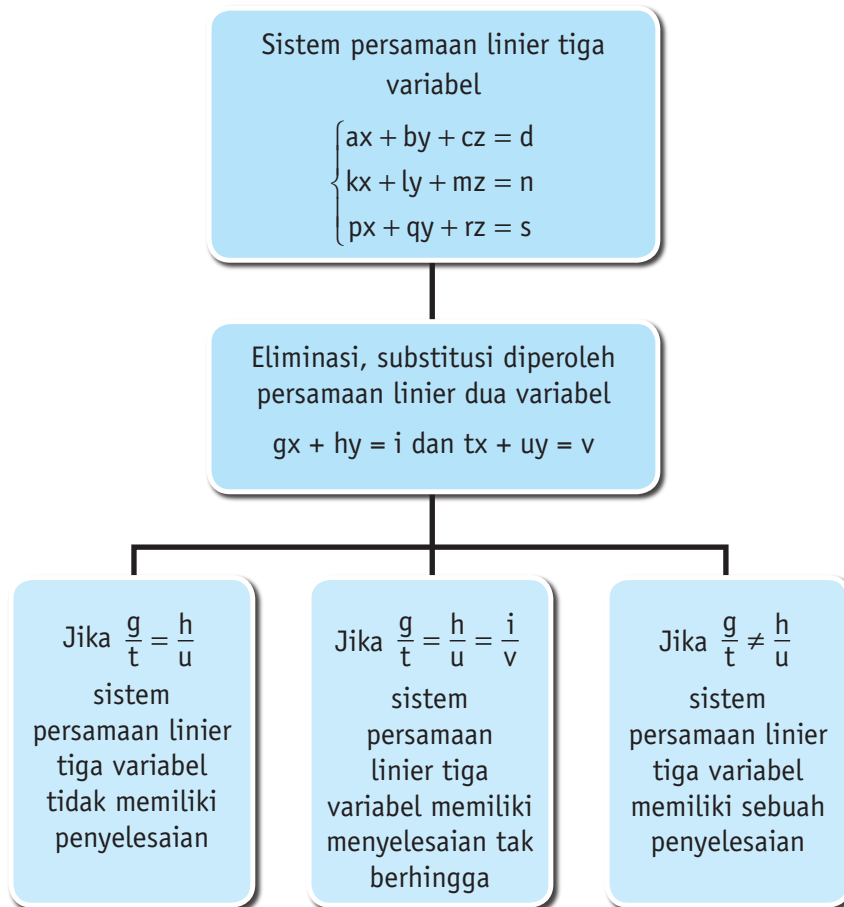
Sistem persamaan linier tiga variabel

$\begin{cases} ax + by + cz = d \\ kx + ly + mz = n \\ px + qy + rz = s \end{cases}$

Eliminasi, substitusi diperoleh persamaan linier dua variabel

$gx + hy = i$ dan $tx + uy = v$

Jika $\frac{g}{t} = \frac{h}{u}$ sistem persamaan linier tiga variabel tidak memiliki penyelesaian

Jika $\frac{g}{t} = \frac{h}{u} = \frac{i}{v}$ sistem persamaan linier tiga variabel memiliki menyelesaian tak berhingga

Jika $\frac{g}{t} \neq \frac{h}{u}$ sistem persamaan linier tiga variabel memiliki sebuah penyelesaian